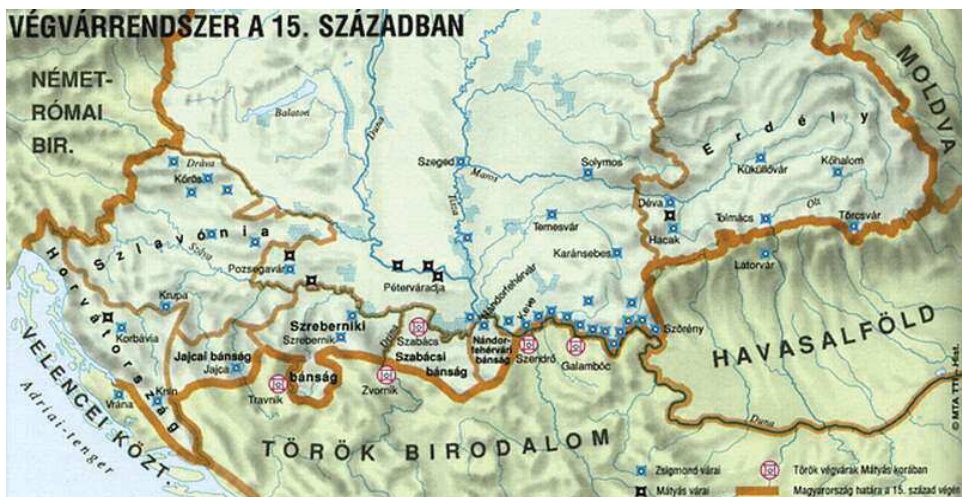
VÉGVÁRRENDSZER A 15. SZÁZADBAN

NÉMET-RÓMAI BIR.

MOLDVA

Erdély

Dráva

Körös

Balaton

Duna

Tisza

Maros

Szeged

Solymos

Küküllővár

Kőhalom

Olt

Déva

Hacak

Tolmács

Törcsvár

Temesvár

Karánsebes

Latorvár

Szlavónia

Száva

Pozsegavár

Péterváradja

Nándorfehérvár

Keve

Krupa

Horvátország

Korbavia

Szreberniki bánság

Szrebernik

Szabács

Szabácsi bánság

Nándorfehérvári bánság

Szendrő

Galambóc

Szörény

HAVASALFÖLD

Jajcai bánság

Jajca

bánság

Travnik

Zvornik

Drina

Knin

Vrána

VELENCEI KÖZT.

Adriai-tenger

TÖRÖK BIRODALOM

Duna

© MTA TTI

Zsigmond várai

Mátyás várai

Török végvárak Mátyás korában

Magyarország határa a 15. század végén